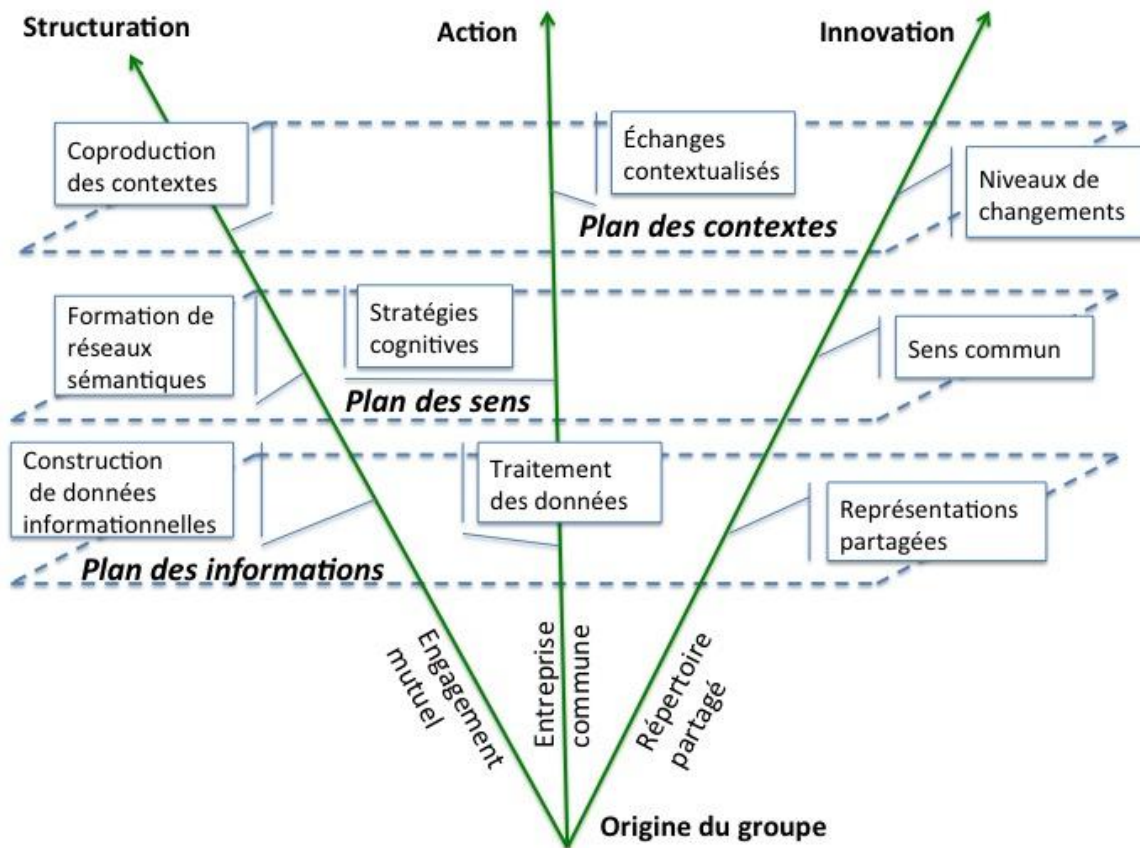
Structuration

Action

Innovation

Coproduction des contextes

Échanges contextualisés

Niveaux de changements

Plan des contextes

Formation de réseaux sémantiques

Stratégies cognitives

Sens commun

Plan des sens

Construction de données informationnelles

Traitement des données

Représentations partagées

Plan des informations

Engagement mutuel

Entreprise commune

Répertoire partagé

Origine du groupe